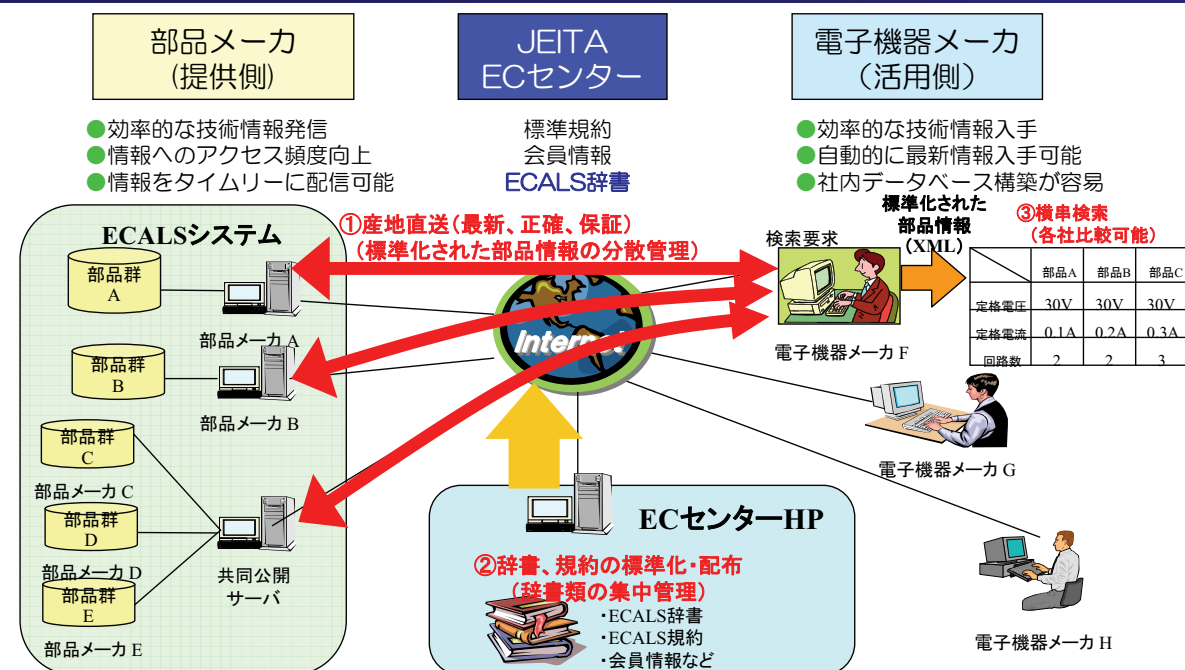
部品メーカ
(提供側)

JEITA
ECセンター

電子機器メーカ
(活用側)

●効率的な技術情報発信
●情報へのアクセス頻度向上
●情報をタイムリーに配信可能

標準規約
会員情報
ECALS辞書

●効率的な技術情報入手
●自動的に最新情報入手可能
●社内データベース構築が容易

ECALSシステム

①産地直送(最新、正確、保証)
(標準化された部品情報の分散管理)

検索要求

標準化された
部品情報
(XML)

③横串検索
(各社比較可能)

|  | 部品A | 部品B | 部品C |
|---|---|---|---|
| 定格電圧 | 30V | 30V | 30V |
| 定格電流 | 0.1A | 0.2A | 0.3A |
| 回路数 | 2 | 2 | 3 |

部品群
A

部品メーカ A

部品群
B

部品メーカ B

部品群
C

部品メーカ C

部品群
D

部品メーカ D

部品群
E

部品メーカ E

共同公開
サーバ

Internet

電子機器メーカ F

電子機器メーカ G

ECセンターHP

②辞書、規約の標準化・配布
(辞書類の集中管理)

・ECALS辞書
・ECALS規約
・会員情報など

電子機器メーカ H